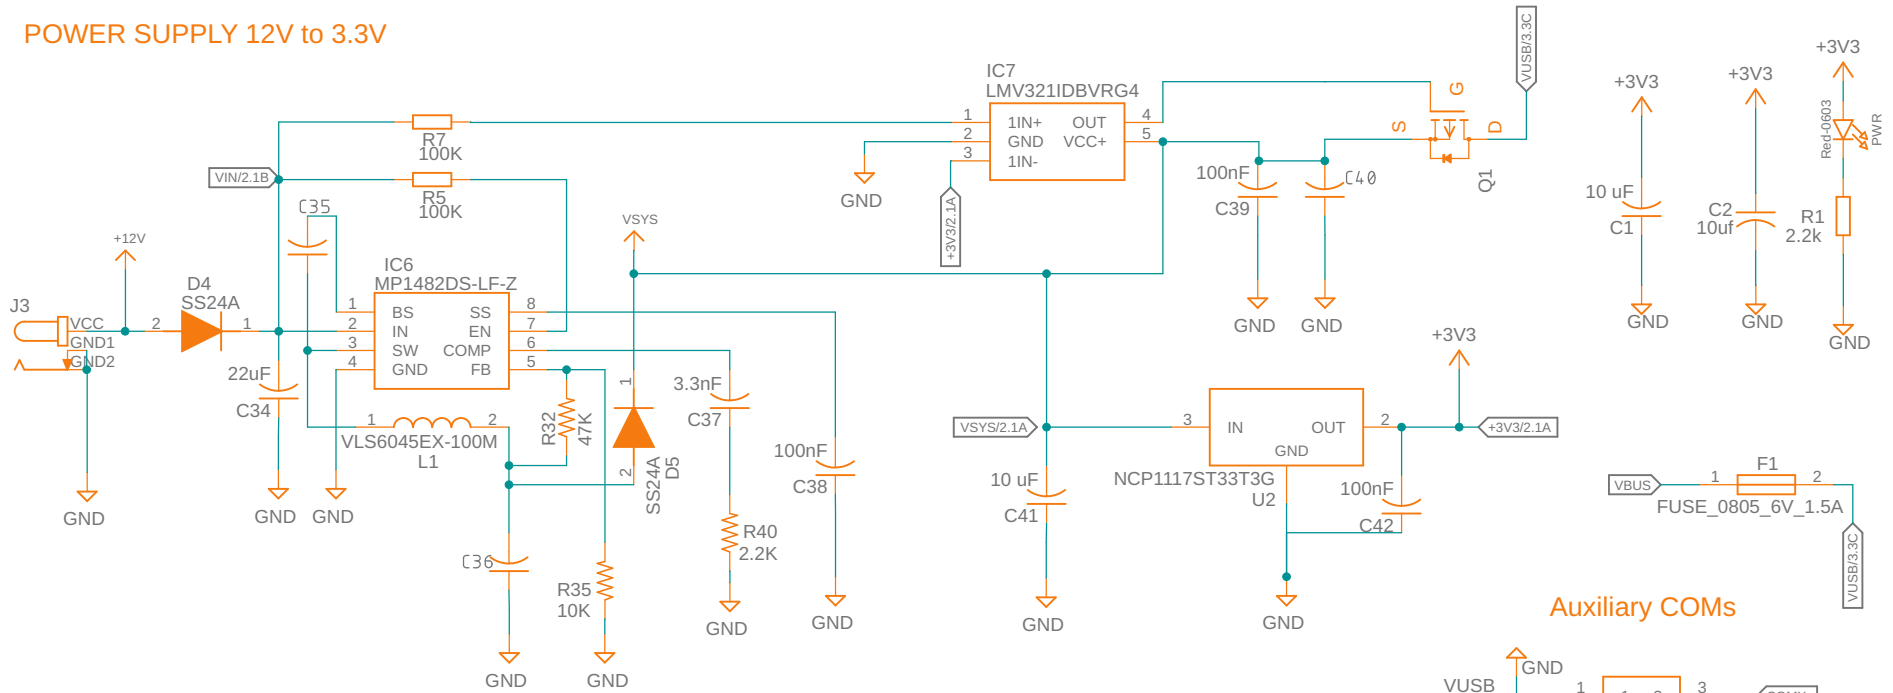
POWER SUPPLY 12V to 3.3V

IC7
LMV321IDBVRG4
1 1IN+
2 GND
3 1IN-
OUT 4
VCC+ 5

VUSB/3.3C
G
S
D
Q1

+3V3
+3V3
+3V3
Red-0603
PWR

R7
100K
VIN/2.1B
R5
100K
C35
GND
+3V3/2.1A
VSYS
100nF
C39
C40
10 uF
C1
C2
10uf
R1
2.2k

+12V
IC6
MP1482DS-LF-Z
J3
VCC
GND1
GND2
D4
SS24A
2
1
1 BS
2 IN
3 SW
4 GND
SS 8
EN 7
COMP 6
FB 5
22uF
C34
GND
GND
GND
GND
GND
GND
GND

1
2
VLS6045EX-100M
L1
R32
47K
3.3nF
C37
100nF
C38
1
2
SS24A
D5
R40
2.2K
C36
R35
10K
GND
GND
GND
GND

+3V3
VSYS/2.1A
3
IN
OUT
GND
2
+3V3/2.1A
NCP1117ST33T3G
U2
10 uF
C41
100nF
C42
GND
GND

VBUS
1
F1
2
FUSE_0805_6V_1.5A
VUSB/3.3C

Auxiliary COMs
GND
VUSB
1
1
2
3